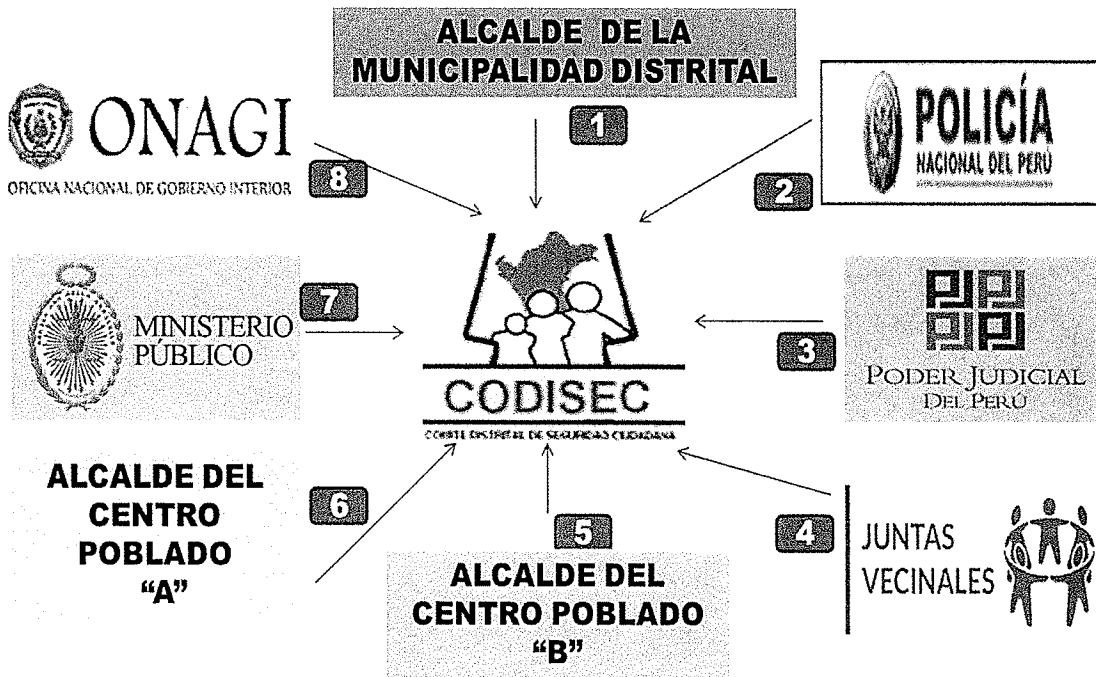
ALCALDE DE LA MUNICIPALIDAD DISTRITAL

1

ONAGI

OFICINA NACIONAL DE GOBIERNO INTERIOR

8

POLICÍA NACIONAL DEL PERÚ

2

MINISTERIO PÚBLICO

7

CODISEC

COMITÉ DISTRITAL DE SEGURIDAD CIUDADANA

3

PODER JUDICIAL DEL PERÚ

ALCALDE DEL CENTRO POBLADO "A"

6

5

ALCALDE DEL CENTRO POBLADO "B"

4

JUNTAS VECINALES